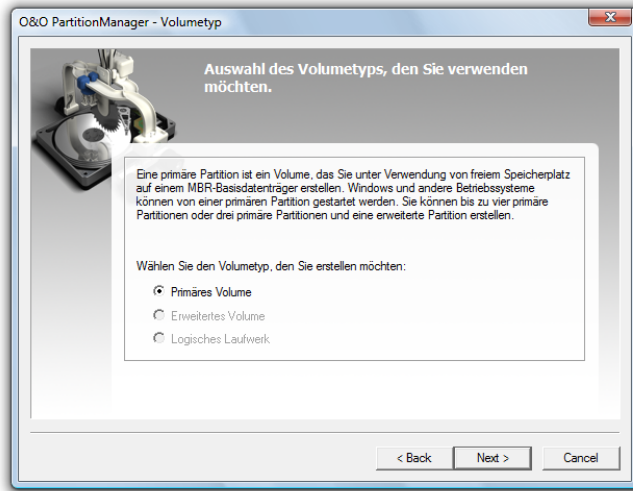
O&O PartitionManager - Volumetyp

Auswahl des Volumetyps, den Sie verwenden möchten.

Eine primäre Partition ist ein Volume, das Sie unter Verwendung von freiem Speicherplatz auf einem MBR-Basisdatenträger erstellen. Windows und andere Betriebssysteme können von einer primären Partition gestartet werden. Sie können bis zu vier primäre Partitionen oder drei primäre Partitionen und eine erweiterte Partition erstellen.

Wählen Sie den Volumetyp, den Sie erstellen möchten:

Primäres Volume

Erweitertes Volume

Logisches Laufwerk

< Back

Next >

Cancel